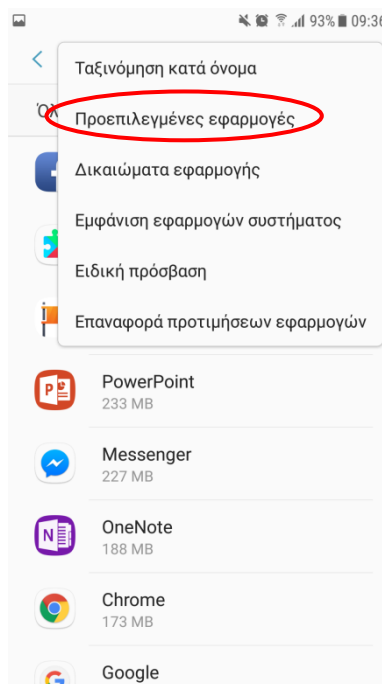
93% 09:36

Όλ

Ταξινόμηση κατά όνομα

Προεπιλεγμένες εφαρμογές

Δικαιώματα εφαρμογής

Εμφάνιση εφαρμογών συστήματος

Ειδική πρόσβαση

Επαναφορά προτιμήσεων εφαρμογών

PowerPoint
233 MB

Messenger
227 MB

OneNote
188 MB

Chrome
173 MB

Google